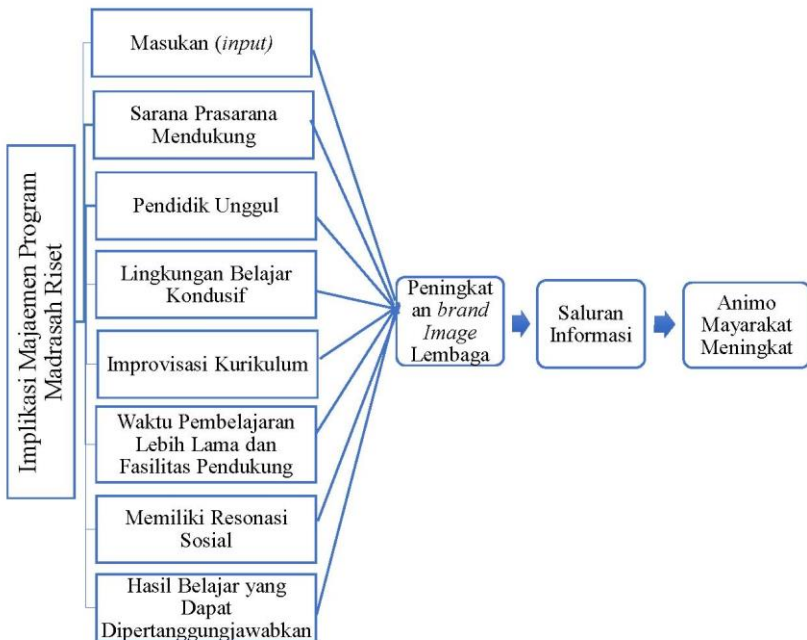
Implikasi Majaemen Program Madrasah Riset

Masukan (input)

Sarana Prasarana Mendukung

Pendidik Unggul

Lingkungan Belajar Kondusif

Improvisasi Kurikulum

Waktu Pembelajaran Lebih Lama dan Fasilitas Pendukung

Memiliki Resonasi Sosial

Hasil Belajar yang Dapat Dipertanggungjawabkan

Peningkatan brand Image Lembaga

Saluran Informasi

Animo Mayarakat Meningkat